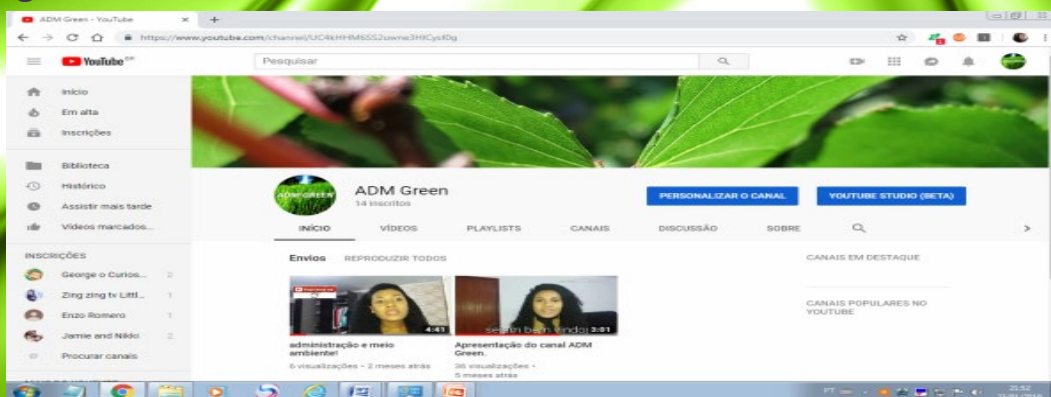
ADM Green - YouTube ×

https://www.youtube.com/channel/UC4kHHM6SS2uwne3HlCysf0g

YouTube BR

Pesquisar

Início
Em alta
Inscrições

Biblioteca
Histórico
Assistir mais tarde
Vídeos marcados...

INSCRIÇÕES
George o Curios... 2
Zing zing tv Littl... 1
Enzo Romero 1
Jamie and Nikki 2
Procurar canais

ADM GREEN

ADM Green
14 inscritos

PERSONALIZAR O CANAL
YOUTUBE STUDIO (BETA)

INÍCIO VÍDEOS PLAYLISTS CANAIS DISCUSSÃO SOBRE

Envios REPRODUZIR TODOS

4:41
administração e meio ambiente!
6 visualizações • 2 meses atrás

seja bem vindo! 3:01
Apresentação do canal ADM Green.
36 visualizações • 5 meses atrás

CANAIS EM DESTAQUE

CANAIS POPULARES NO YOUTUBE

PT 21:52